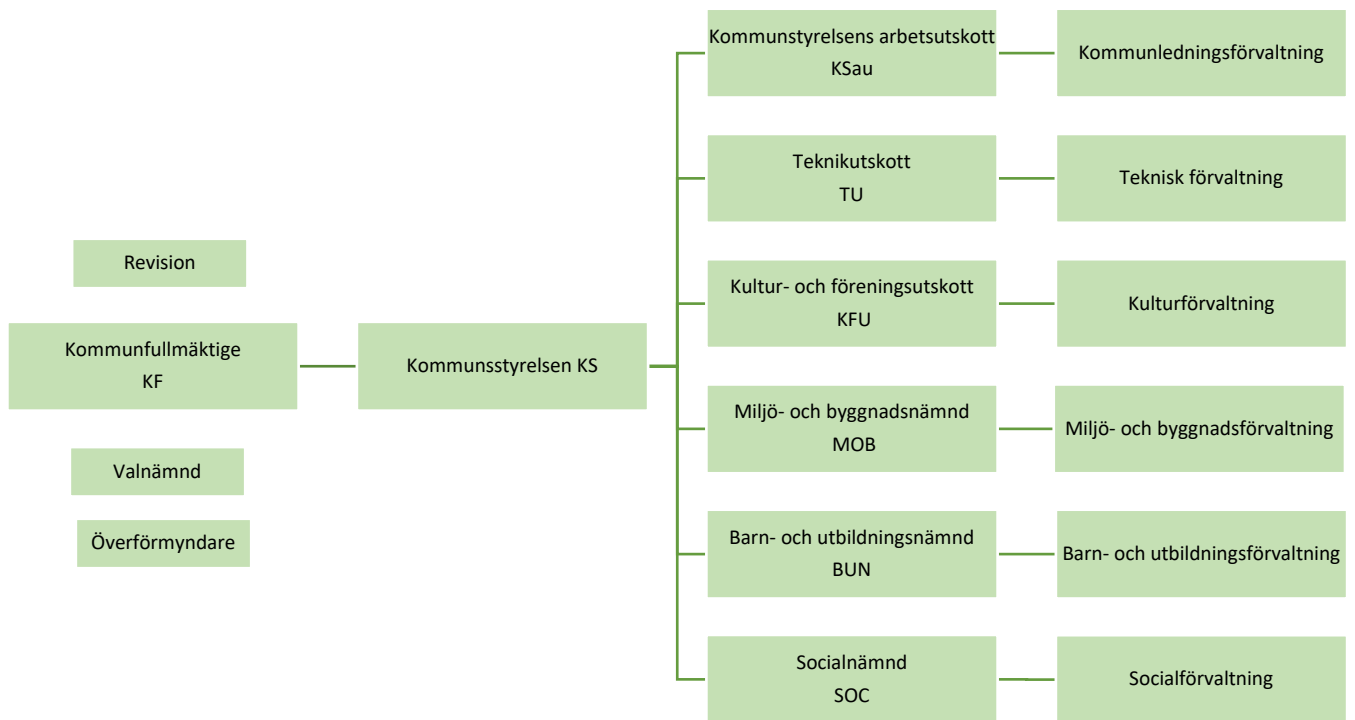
Revision

Kommunfullmäktige
KF

Valnämnd

Överförmyndare

Kommunsstyrelsen KS

Kommunstyrelsens arbetsutskott
KSau

Kommunledningsförvaltning

Teknikutskott
TU

Teknisk förvaltning

Kultur- och föreningsutskott
KFU

Kulturförvaltning

Miljö- och byggnadsnämnd
MOB

Miljö- och byggnadsförvaltning

Barn- och utbildningsnämnd
BUN

Barn- och utbildningsförvaltning

Socialnämnd
SOC

Socialförvaltning